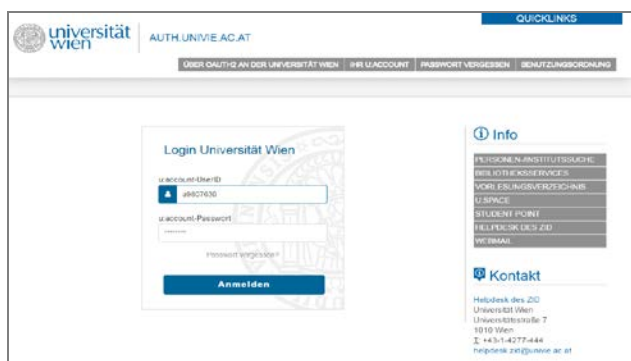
universität wien

AUTH.UNIVIE.AC.AT

QUICKLINKS

ÜBER OAUTH2 AN DER UNIVERSITÄT WIEN | IHR U:ACCOUNT | PASSWORT VERGESSEN | BENUTZUNGSORDNUNG

Login Universität Wien

u:account-UserID

a9607630

u:account-Passwort

Passwort vergessen?

Anmelden

Info

PERSONEN-/INSTITUTSSUCHE
BIBLIOTHEKSSERVICES
VORLESUNGSVERZEICHNIS
U:SPACE
STUDENT POINT
HELPDESK DES ZID
WEBMAIL

Kontakt

Helpdesk des ZID
Universität Wien
Universitätsstraße 7
1010 Wien
T: +43-1-4277-444
helpdesk.zid@univie.ac.at